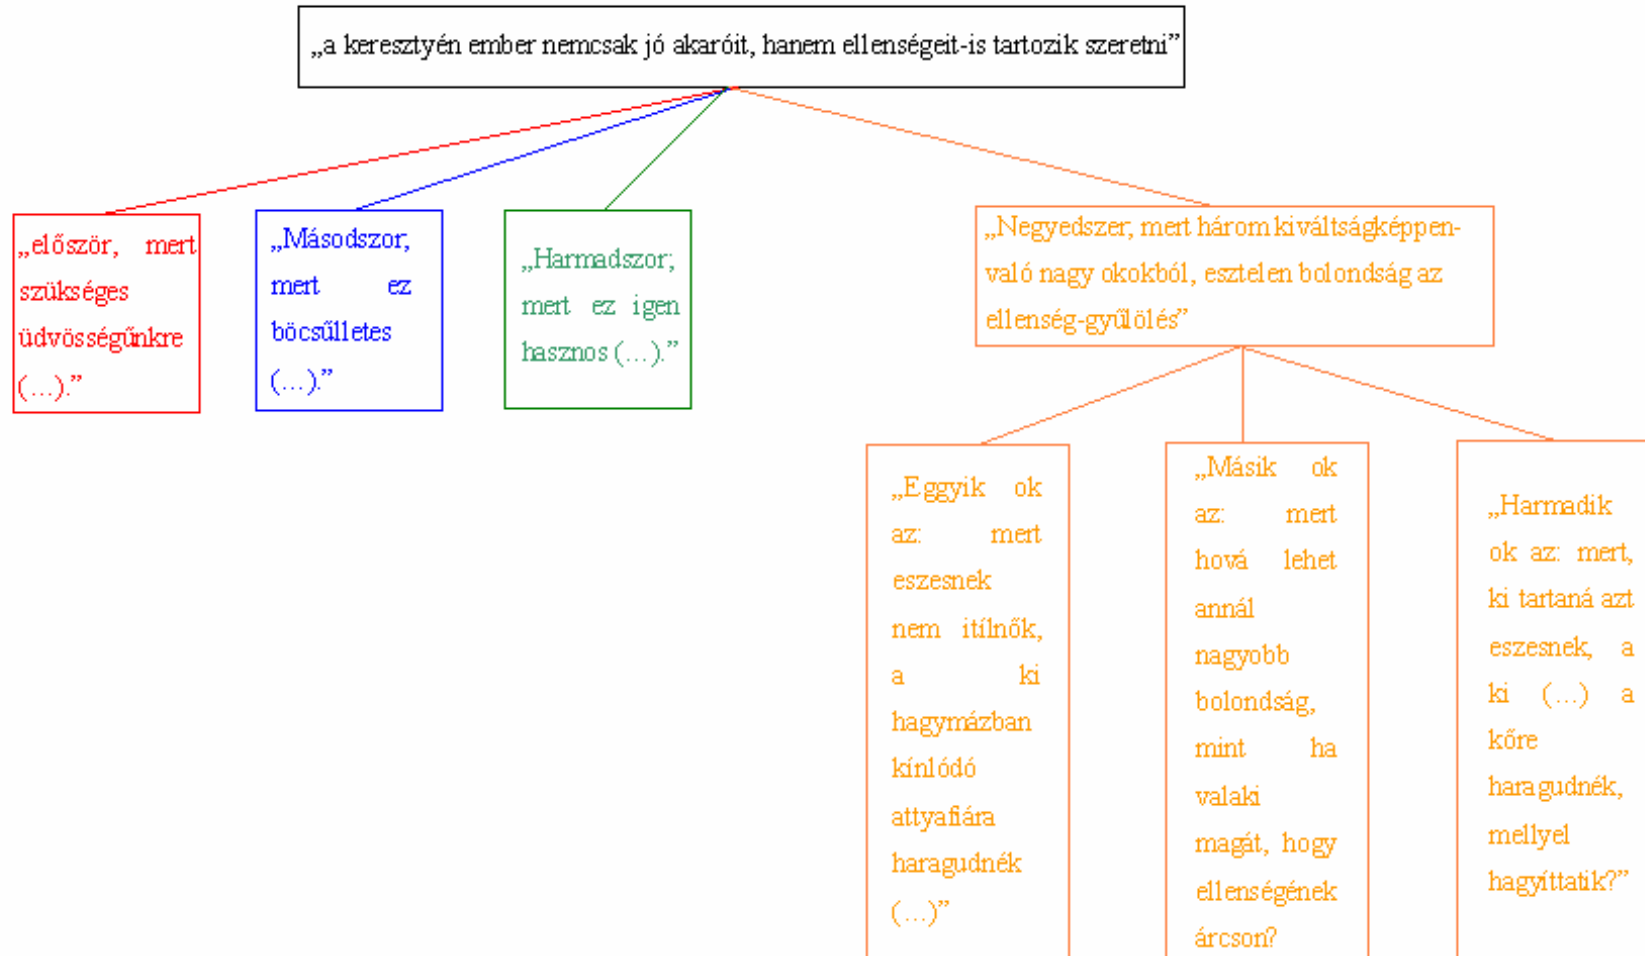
„a keresztyén ember nemcsak jó akaróit, hanem ellenségeit-is tartozik szeretni”

„először, mert szükséges üdvösségünkre (…).”

„Másodszor, mert ez böcsűlletes (…).”

„Harmadszor; mert ez igen hasznos (…).”

„Negyedszer, mert három kiváltságképpen-való nagy okokból, esztelen bolondság az ellenség-gyűlölés”

„Eggyik ok az: mert eszesnek nem itílnők, a ki hagymázban kínlódó attyafiára haragudnék (…)”

„Másik ok az: mert hová lehet annál nagyobb bolondság, mint ha valaki magát, hogy ellenségének árcson?

„Harmadik ok az: mert, ki tartaná azt eszesnek, a ki (…) a kőre haragudnék, mellyel hagyíttatik?”